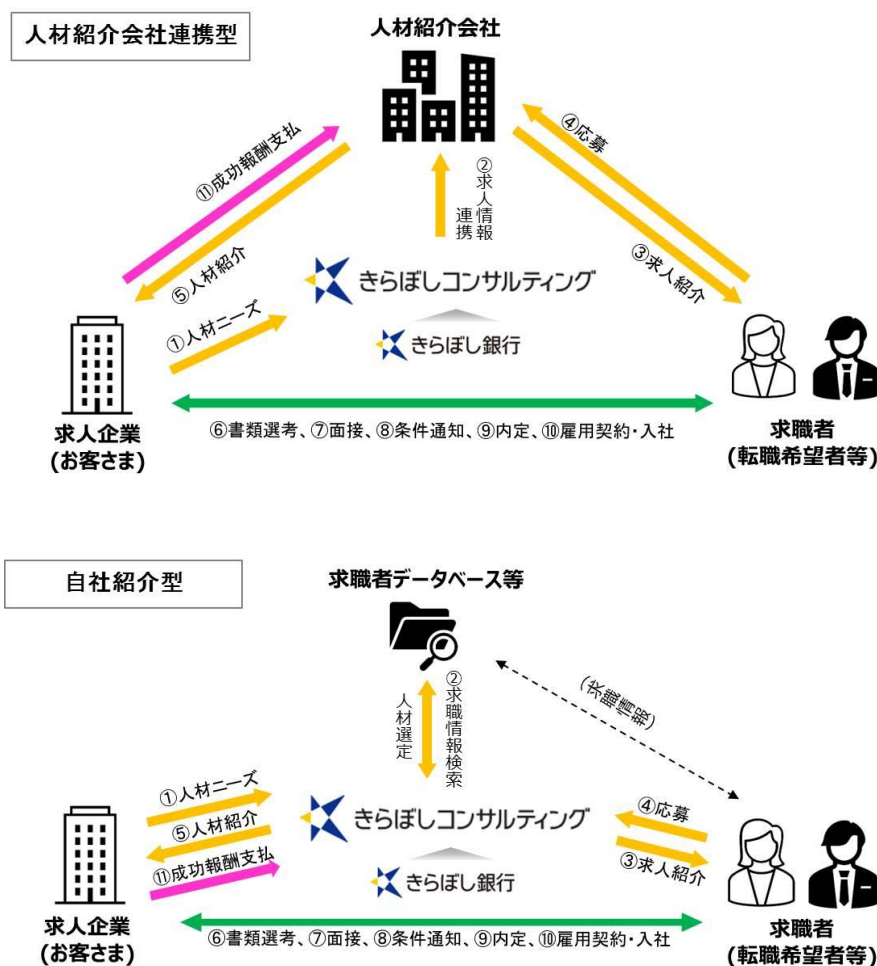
人材紹介会社連携型

人材紹介会社

⑪成功報酬支払

⑤人材紹介

②求人情報連携

④応募

③求人紹介

きらぼしコンサルティング

①人材ニーズ

きらぼし銀行

求人企業
(お客さま)

⑥書類選考、⑦面接、⑧条件通知、⑨内定、⑩雇用契約・入社

求職者
(転職希望者等)

自社紹介型

求職者データベース等

人材選定

②求職情報検索

(求職情報)

①人材ニーズ

⑤人材紹介

⑪成功報酬支払

きらぼしコンサルティング

④応募

③求人紹介

きらぼし銀行

求人企業
(お客さま)

⑥書類選考、⑦面接、⑧条件通知、⑨内定、⑩雇用契約・入社

求職者
(転職希望者等)